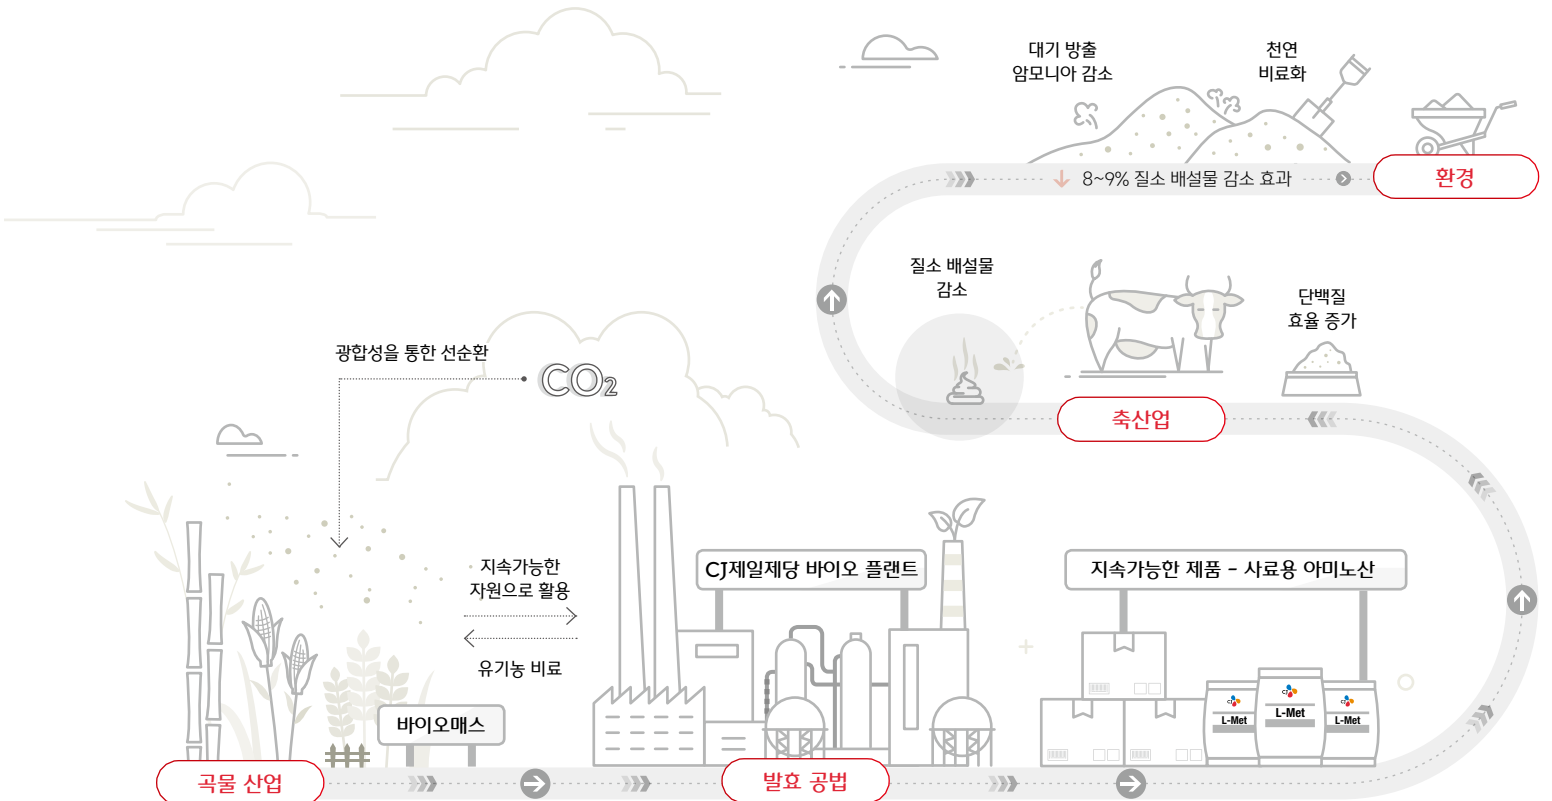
대기 방출
암모니아 감소

천연
비료화

8~9% 질소 배설물 감소 효과

환경

질소 배설물
감소

단백질
효율 증가

축산업

광합성을 통한 선순환

$CO_2$

지속가능한
자원으로 활용

유기농 비료

CJ제일제당 바이오 플랜트

지속가능한 제품 - 사료용 아미노산

바이오매스

L-Met

L-Met

L-Met

곡물 산업

발효 공법